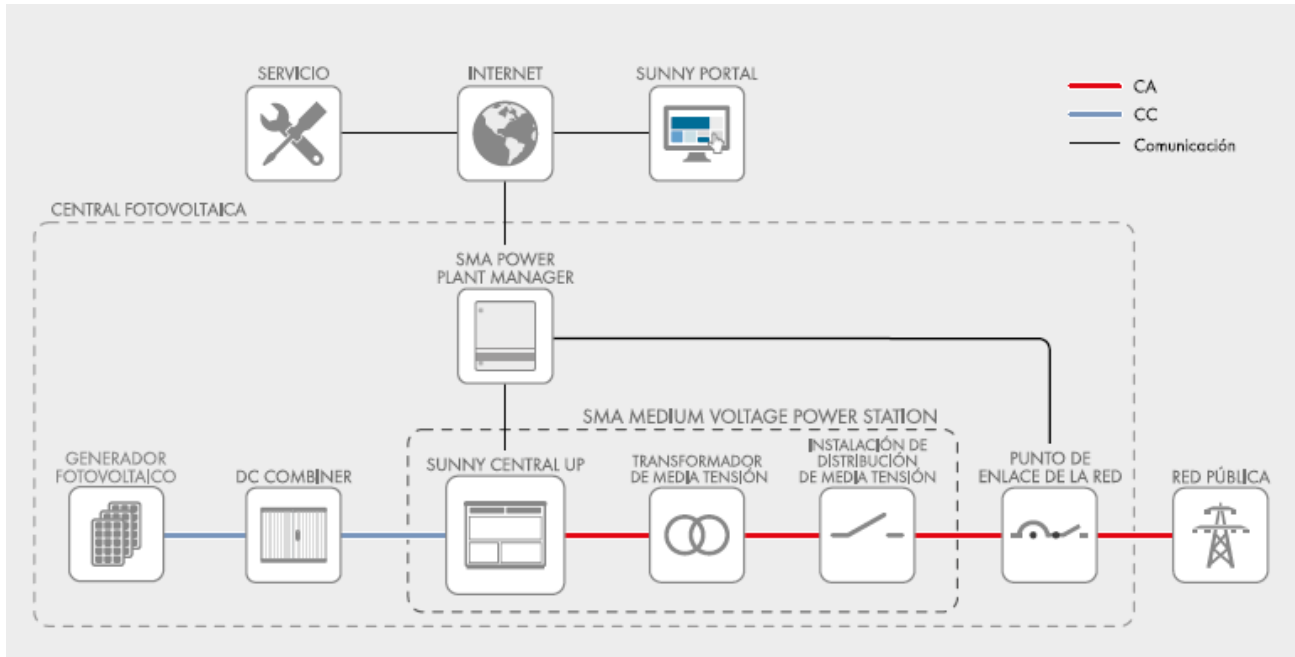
SERVICIO
INTERNET
SUNNY PORTAL

CA
CC
Comunicación

CENTRAL FOTOVOLTAICA

SMA POWER PLANT MANAGER

SMA MEDIUM VOLTAGE POWER STATION

GENERADOR FOTOVOLTAICO
DC COMBINER
SUNNY CENTRAL UP
TRANSFORMADOR DE MEDIA TENSIÓN
INSTALACIÓN DE DISTRIBUCIÓN DE MEDIA TENSIÓN
PUNTO DE ENLACE DE LA RED
RED PÚBLICA